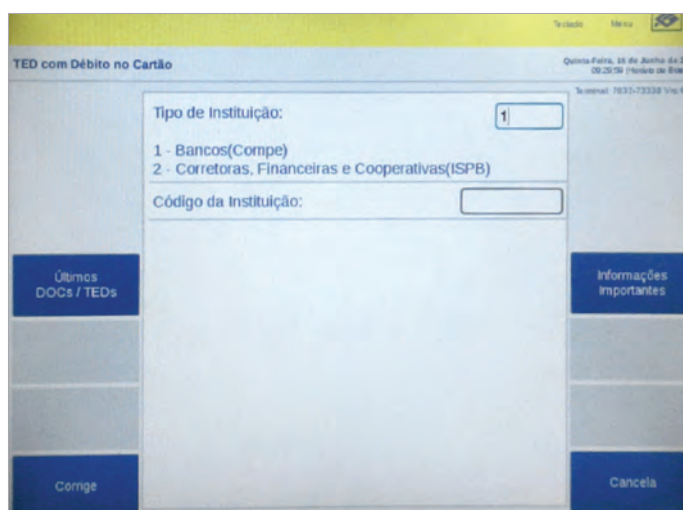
Teclado Menu

TED com Débito no Cartão

Quinta-Feira, 16 de Junho de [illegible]
09:29:59 Horário de Bra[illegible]

Terminal: 7033-73338 Via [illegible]

Tipo de Instituição: 1

1 - Bancos(Compe)
2 - Corretoras, Financeiras e Cooperativas(ISPB)

Código da Instituição:

Últimos DOCs / TEDs

Informações Importantes

Corrige

Cancela